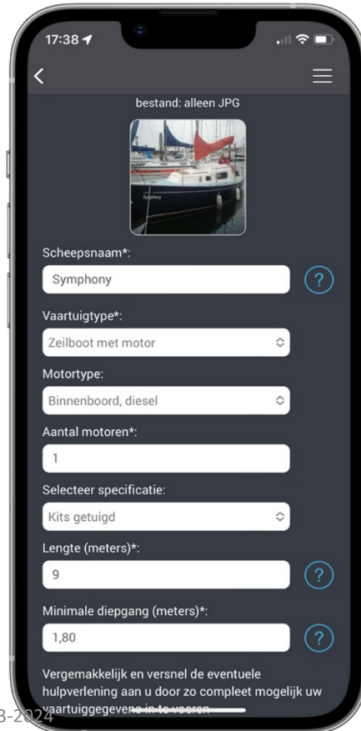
17:38

bestand: alleen JPG

Symphony

Scheepsnaam*:

Symphony

?

Vaartuigtype*:

Zeilboot met motor

Motortype:

Binnenboord, diesel

Aantal motoren*:

1

Selecteer specificatie:

Kits getuigd

Lengte (meters)*:

9

?

Minimale diepgang (meters)*:

1,80

?

Vergemakkelijk en versnel de eventuele hulpverlening aan u door zo compleet mogelijk uw vaartuiggegevens in te voeren

3-2024